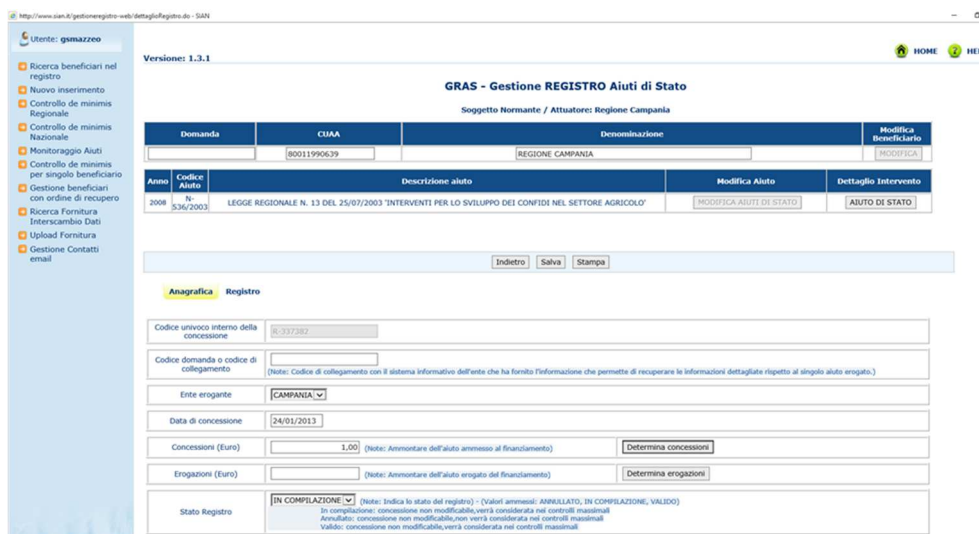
http://www.sian.it/gestioneregistro-web/dettaglioRegistro.do - SIAN

Utente: gsmazzeo

Ricerca beneficiari nel registro
Nuovo inserimento
Controllo de minimis Regionale
Controllo de minimis Nazionale
Monitoraggio Aiuti
Controllo de minimis per singolo beneficiario
Gestione beneficiari con ordine di recupero
Ricerca Fornitura Interscambio Dati
Upload Fornitura
Gestione Contatti email

Versione: 1.3.1

HOME HE

GRAS - Gestione REGISTRO Aiuti di Stato

Soggetto Normante / Attuatore: Regione Campania

| Domanda | CUAA | Denominazione | Modifica Beneficiario |
|---|---|---|---|
| | 80011990639 | REGIONE CAMPANIA | MODIFICA |

| Anno | Codice Aiuto | Descrizione aiuto | Modifica Aiuto | Dettaglio Intervento |
|---|---|---|---|---|
| 2008 | N-536/2003 | LEGGE REGIONALE N. 13 DEL 25/07/2003 'INTERVENTI PER LO SVILUPPO DEI CONFIDI NEL SETTORE AGRICOLO' | MODIFICA AIUTI DI STATO | AIUTO DI STATO |

Indietro Salva Stampa

Anagrafica Registro

Codice univoco interno della concessione: R-337382

Codice domanda o codice di collegamento
(Note: Codice di collegamento con il sistema informativo dell'ente che ha fornito l'informazione che permette di recuperare le informazioni dettagliate rispetto al singolo aiuto erogato.)

Ente erogante: CAMPANIA

Data di concessione: 24/01/2013

Concessioni (Euro): 1,00 (Note: Ammontare dell'aiuto ammesso al finanziamento) Determina concessioni

Erogazioni (Euro) (Note: Ammontare dell'aiuto erogato del finanziamento) Determina erogazioni

Stato Registro: IN COMPILAZIONE (Note: Indica lo stato del registro) - (Valori ammessi: ANNULLATO, IN COMPILAZIONE, VALIDO)
In compilazione: concessione non modificabile, verrà considerata nei controlli massimali
Annullato: concessione non modificabile,non verrà considerata nei controlli massimali
Valido: concessione non modificabile,verrà considerata nei controlli massimali